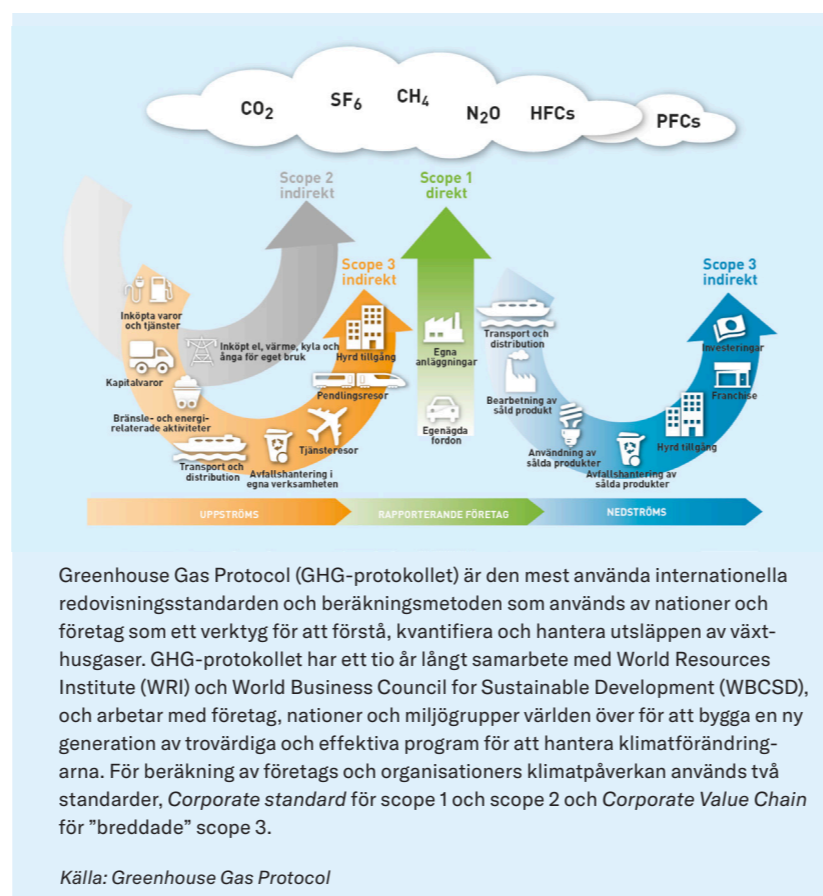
$CO_2$ $SF_6$ $CH_4$ $N_2O$ HFCs PFCs

Scope 2 indirekt

Scope 1 direkt

Scope 3 indirekt

Scope 3 indirekt

Inköpta varor och tjänster

Inköpt el, värme, kyla och ånga för eget bruk

Kapitalvaror

Bränsle- och energirelaterade aktiviteter

Transport och distribution

Avfallshantering i egna verksamheten

Tjänsteresor

Pendlingsresor

Hyrd tillgång

Egna anläggningar

Egenägda fordon

Transport och distribution

Bearbetning av såld produkt

Användning av sålda produkter

Avfallshantering av sålda produkter

Hyrd tillgång

Franchise

Investeringar

UPPSTRÖMS

RAPPORTERANDE FÖRETAG

NEDSTRÖMS

Greenhouse Gas Protocol (GHG-protokollet) är den mest använda internationella redovisningsstandarden och beräkningsmetoden som används av nationer och företag som ett verktyg för att förstå, kvantifiera och hantera utsläppen av växthusgaser. GHG-protokollet har ett tio år långt samarbete med World Resources Institute (WRI) och World Business Council for Sustainable Development (WBCSD), och arbetar med företag, nationer och miljögrupper världen över för att bygga en ny generation av trovärdiga och effektiva program för att hantera klimatförändringarna. För beräkning av företags och organisationers klimatpåverkan används två standarder, Corporate standard för scope 1 och scope 2 och Corporate Value Chain för ”breddade” scope 3.

Källa: Greenhouse Gas Protocol